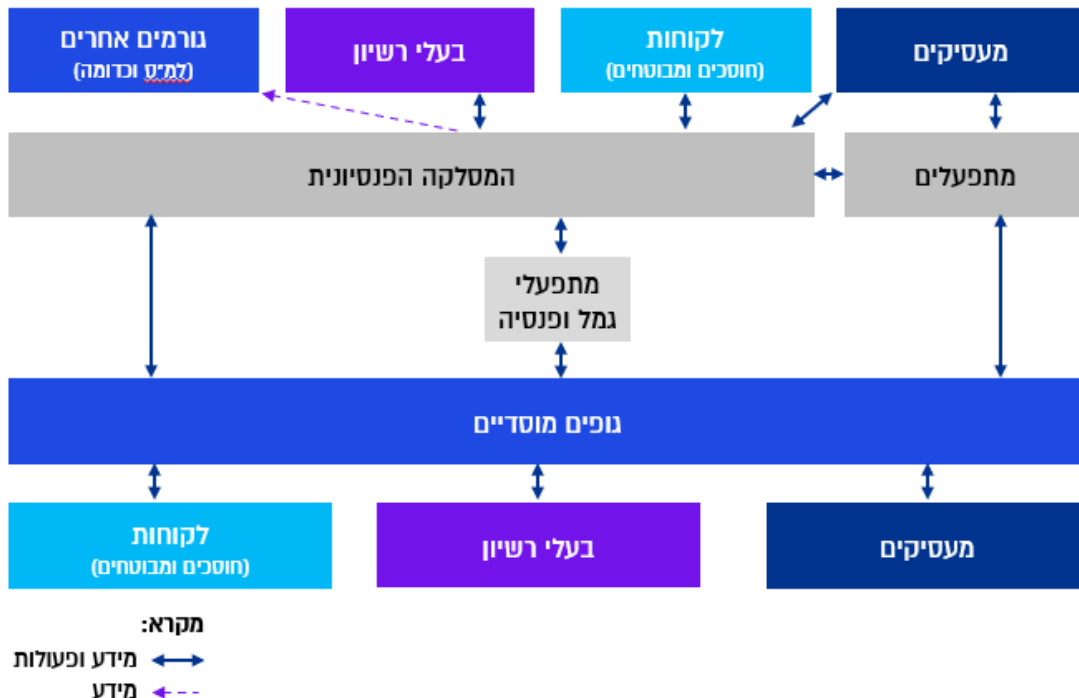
מעסיקים

לקוחות
(חוסכים ומבוטחים)

בעלי רשיון

גורמים אחרים
(למ"ע וכדומה)

מתפעלים

המסלקה הפנסיונית

מתפעלי
גמל ופנסיה

גופים מוסדיים

מעסיקים

בעלי רשיון

לקוחות
(חוסכים ומבוטחים)

מקרא:
מידע ופעולות
מידע